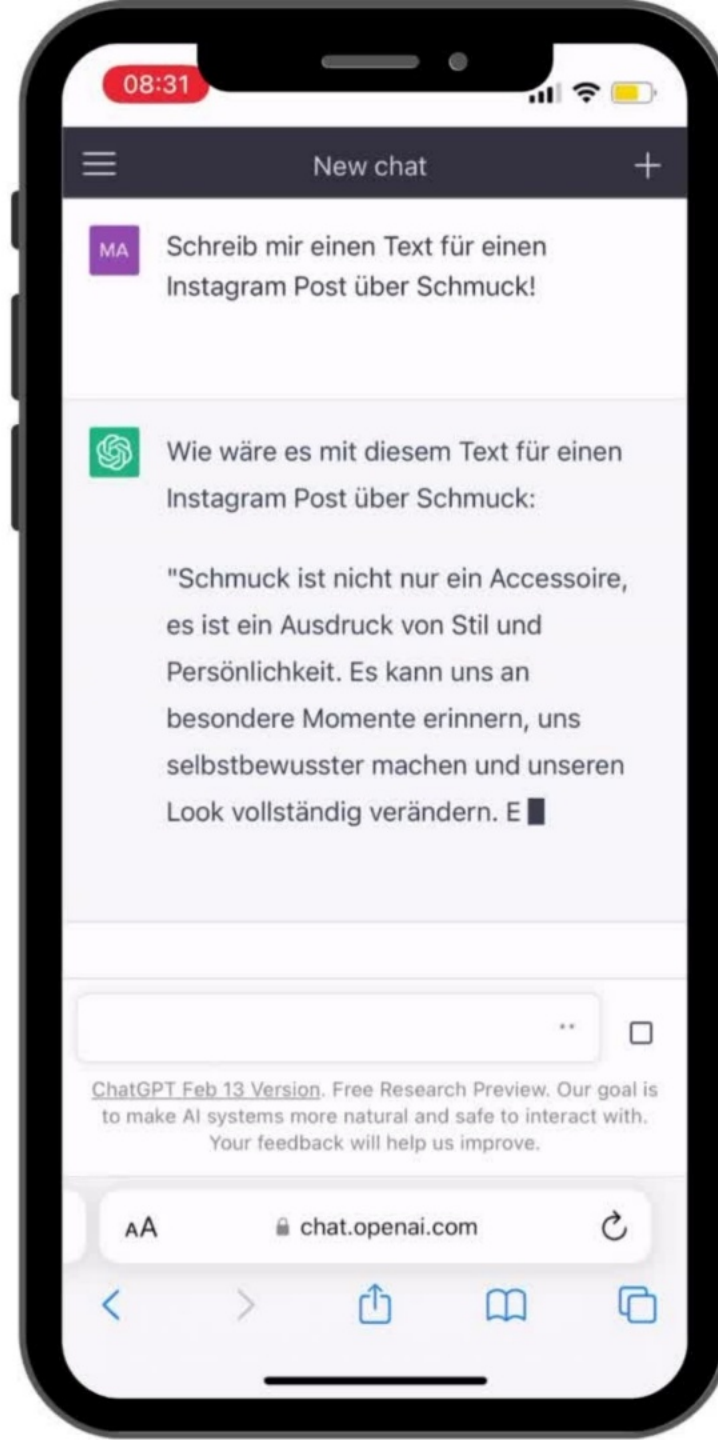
08:31

New chat

MA Schreib mir einen Text für einen Instagram Post über Schmuck!

Wie wäre es mit diesem Text für einen Instagram Post über Schmuck:

"Schmuck ist nicht nur ein Accessoire, es ist ein Ausdruck von Stil und Persönlichkeit. Es kann uns an besondere Momente erinnern, uns selbstbewusster machen und unseren Look vollständig verändern. E

ChatGPT Feb 13 Version. Free Research Preview. Our goal is to make AI systems more natural and safe to interact with. Your feedback will help us improve.

AA chat.openai.com